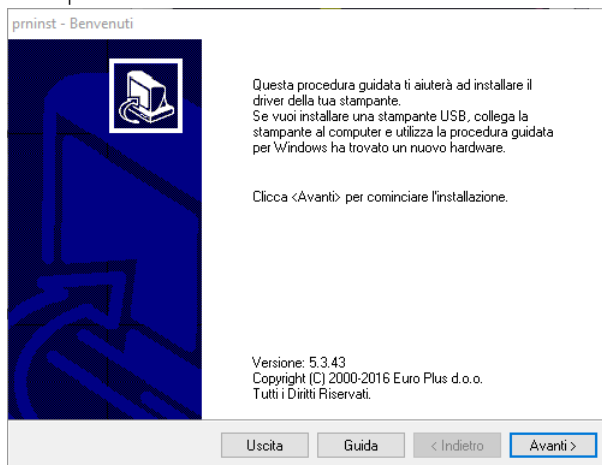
prninst - Benvenuti

Questa procedura guidata ti aiuterà ad installare il driver della tua stampante.
Se vuoi installare una stampante USB, collega la stampante al computer e utilizza la procedura guidata per Windows ha trovato un nuovo hardware.

Clicca <Avanti> per cominciare l'installazione.

Versione: 5.3.43
Copyright (C) 2000-2016 Euro Plus d.o.o.
Tutti i Diritti Riservati.

Uscita | Guida | < Indietro | Avanti >